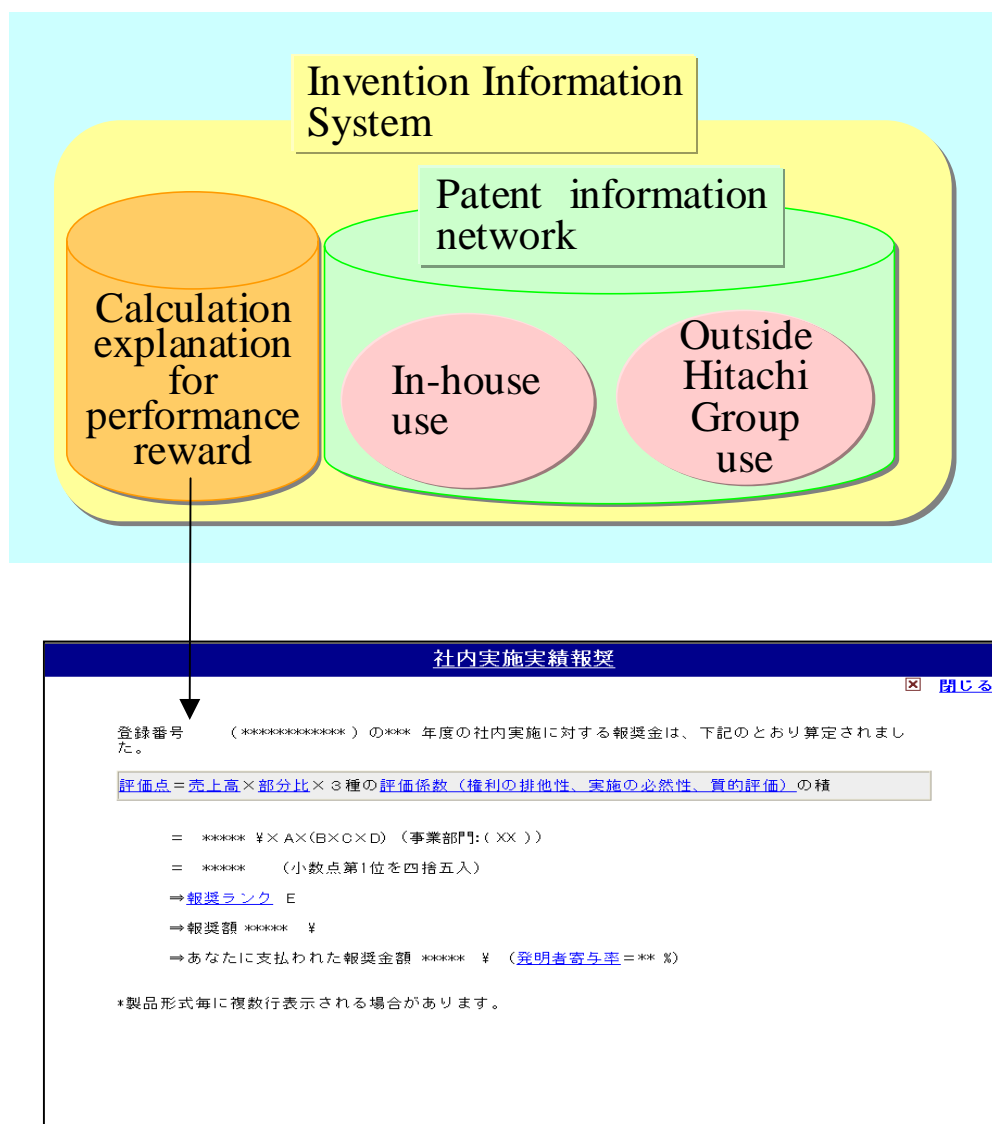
Invention Information System

Patent information network

Calculation explanation for performance reward

In-house use

Outside Hitachi Group use

社内実施実績報奨

閉じる

登録番号　（************）の*** 年度の社内実施に対する報奨金は、下記のとおり算定されました。

評価点＝売上高×部分比×３種の評価係数（権利の排他性、実施の必然性、質的評価）の積

＝　***** ¥×A×(B×C×D)（事業部門:（XX））

＝　*****　（小数点第1位を四捨五入）

⇒報奨ランク　E

⇒報奨額 *****　¥

⇒あなたに支払われた報奨金額 *****　¥　（発明者寄与率＝** %）

*製品形式毎に複数行表示される場合があります。